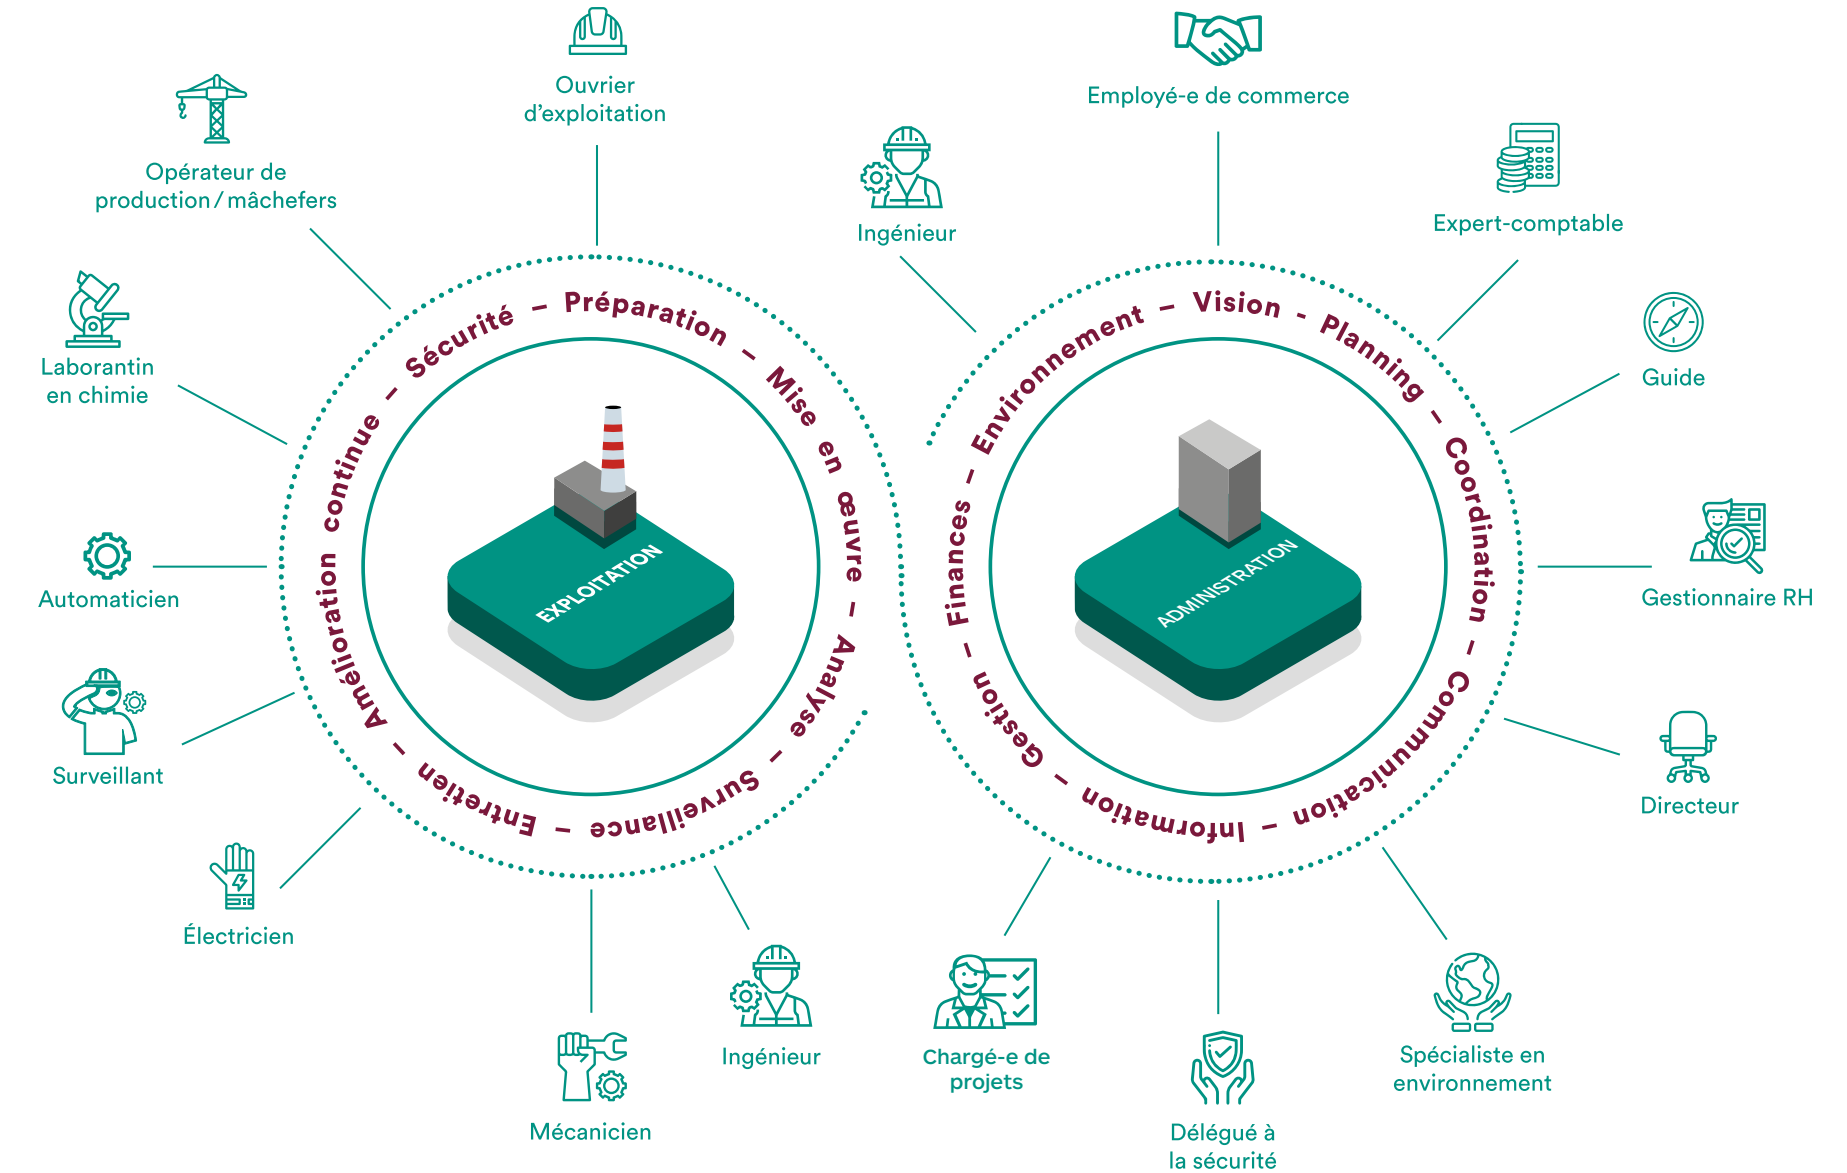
Opérateur de production / mâchefers

Ouvrier d'exploitation

Laborantin en chimie

Automaticien

Surveillant

Électricien

Mécanicien

Ingénieur

Sécurité – Préparation – Mise en œuvre – Analyse – Surveillance – Entretien – Amélioration continue –

EXPLOITATION

Ingénieur

Employé-e de commerce

Expert-comptable

Guide

Gestionnaire RH

Directeur

Spécialiste en environnement

Délégué à la sécurité

Chargé-e de projets

Environnement – Vision – Planning – Coordination – Communication – Information – Gestion – Finances –

ADMINISTRATION